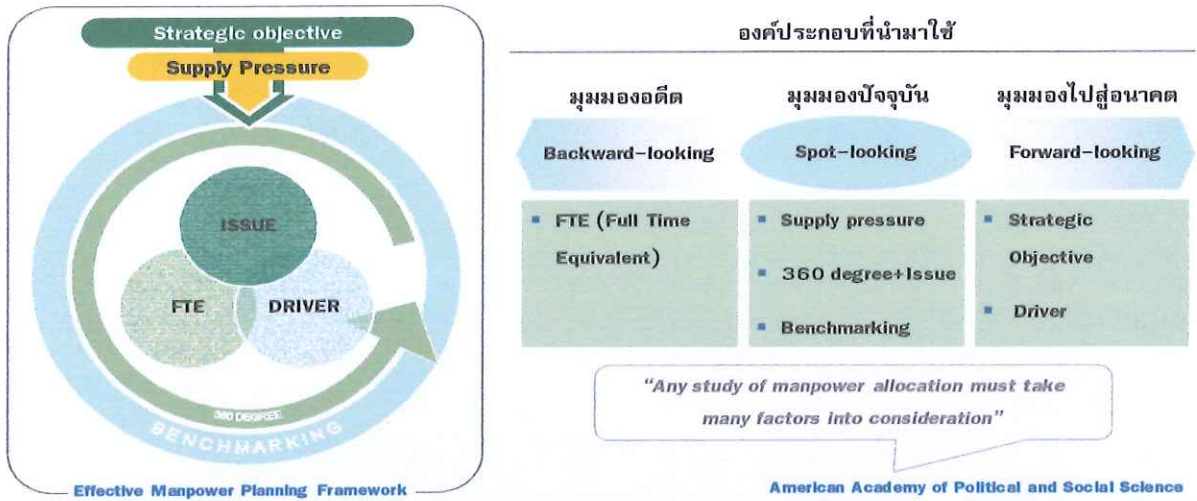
Strategic objective

Supply Pressure

ISSUE

FTE

DRIVER

360 DEGREE

BENCHMARKING

Effective Manpower Planning Framework

องค์ประกอบที่นำมาใช้

มุมมองอดีต

Backward-looking

- FTE (Full Time Equivalent)

มุมมองปัจจุบัน

Spot-looking

- Supply pressure
- 360 degree+Issue
- Benchmarking

มุมมองไปสู่อนาคต

Forward-looking

- Strategic Objective
- Driver

"Any study of manpower allocation must take many factors into consideration"

American Academy of Political and Social Science